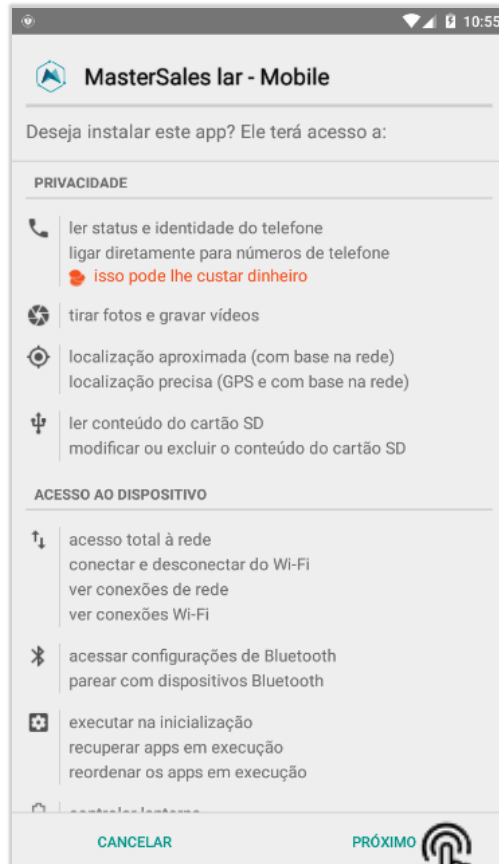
10:55

MasterSales lar - Mobile

Deseja instalar este app? Ele terá acesso a:

PRIVACIDADE

ler status e identidade do telefone
ligar diretamente para números de telefone
isso pode lhe custar dinheiro

tirar fotos e gravar vídeos

localização aproximada (com base na rede)
localização precisa (GPS e com base na rede)

ler conteúdo do cartão SD
modificar ou excluir o conteúdo do cartão SD

ACESSO AO DISPOSITIVO

acesso total à rede
conectar e desconectar do Wi-Fi
ver conexões de rede
ver conexões Wi-Fi

acessar configurações de Bluetooth
parear com dispositivos Bluetooth

executar na inicialização
recuperar apps em execução
reordenar os apps em execução

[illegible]

CANCELAR

PRÓXIMO